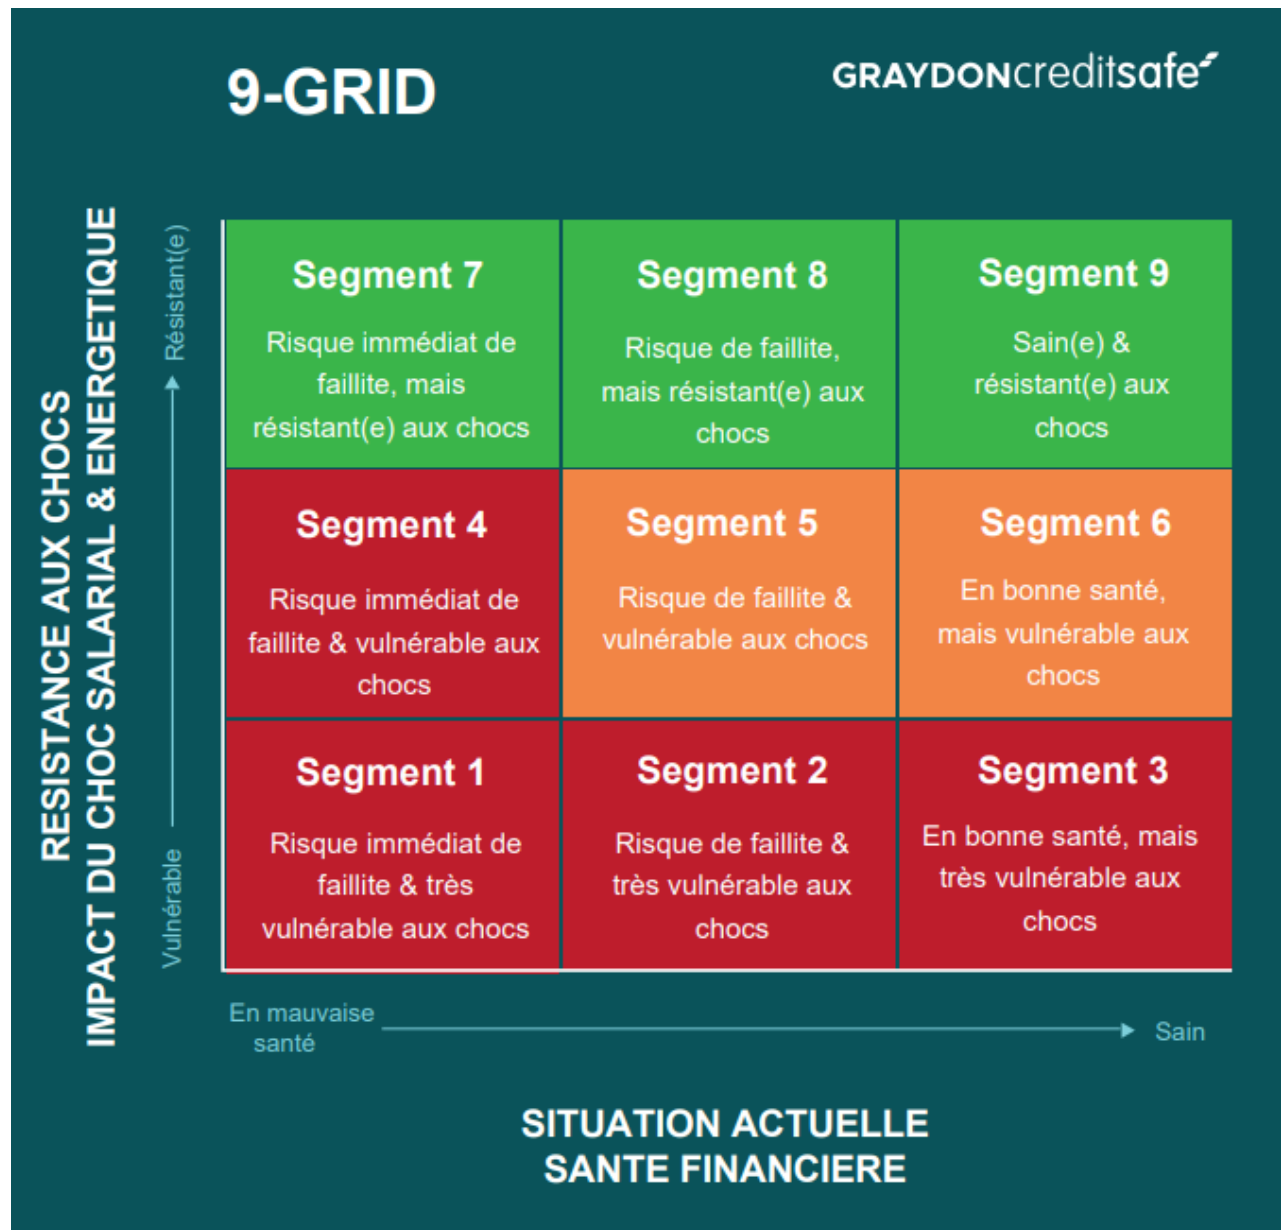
9-GRID

GRAYDONcreditsafe

RESISTANCE AUX CHOCS
IMPACT DU CHOC SALARIAL & ENERGETIQUE

Résistant(e)

Vulnérable

| Segment 7<br>Risque immédiat de faillite, mais résistant(e) aux chocs | Segment 8<br>Risque de faillite, mais résistant(e) aux chocs | Segment 9<br>Sain(e) & résistant(e) aux chocs |
|---|---|---|
| Segment 4<br>Risque immédiat de faillite & vulnérable aux chocs | Segment 5<br>Risque de faillite & vulnérable aux chocs | Segment 6<br>En bonne santé, mais vulnérable aux chocs |
| Segment 1<br>Risque immédiat de faillite & très vulnérable aux chocs | Segment 2<br>Risque de faillite & très vulnérable aux chocs | Segment 3<br>En bonne santé, mais très vulnérable aux chocs |

En mauvaise santé

Sain

SITUATION ACTUELLE
SANTE FINANCIERE